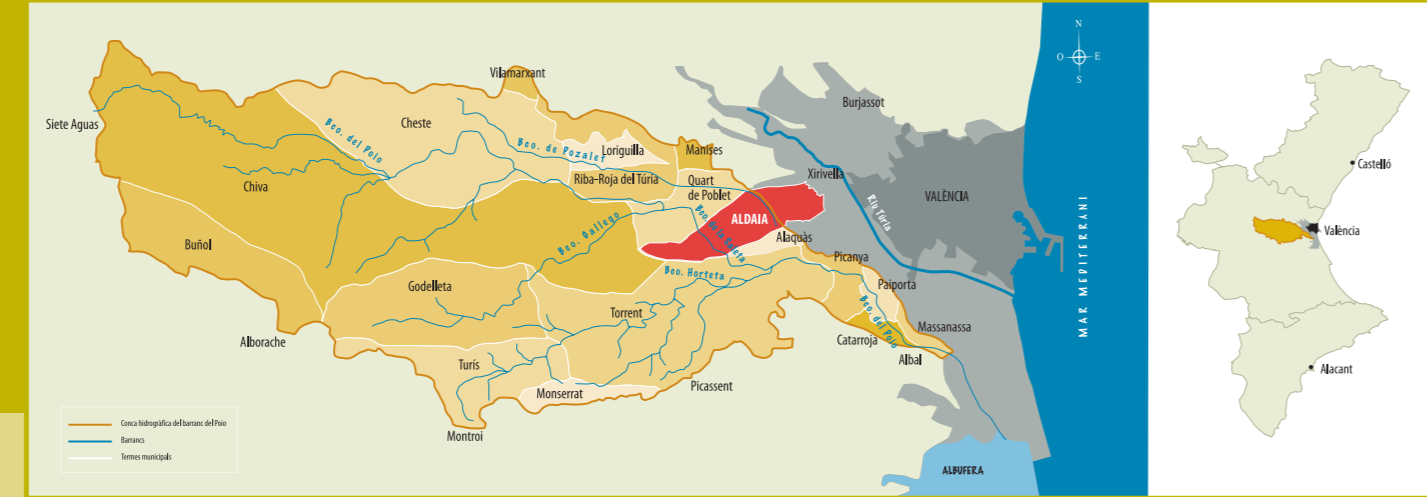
N
O E
S

Vilamarxant
Siete Aguas
Bco. del Poio
Cheste
Bco. de Pozalet
Loriguilla
Manises
Burjassot
Chiva
Riba-Roja del Túria
Quart de Poblet
Xirivella
Riu Túria
VALÈNCIA
ALDAIA
Bco. Gallego
Bco. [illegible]
Alaquàs
Buñol
Picanya
Bco. Horteta
Godelleta
Paiporta
Torrent
Bco. del Poio
Massanassa
Alborache
Catarroja
Albal
Turís
Picassent
Monserrat
Montroi
ALBUFERA
MAR MEDITERRANI

Conca hidrogràfica del barranc del Poio
Barrancs
Termes municipals

Castelló
València
Alacant